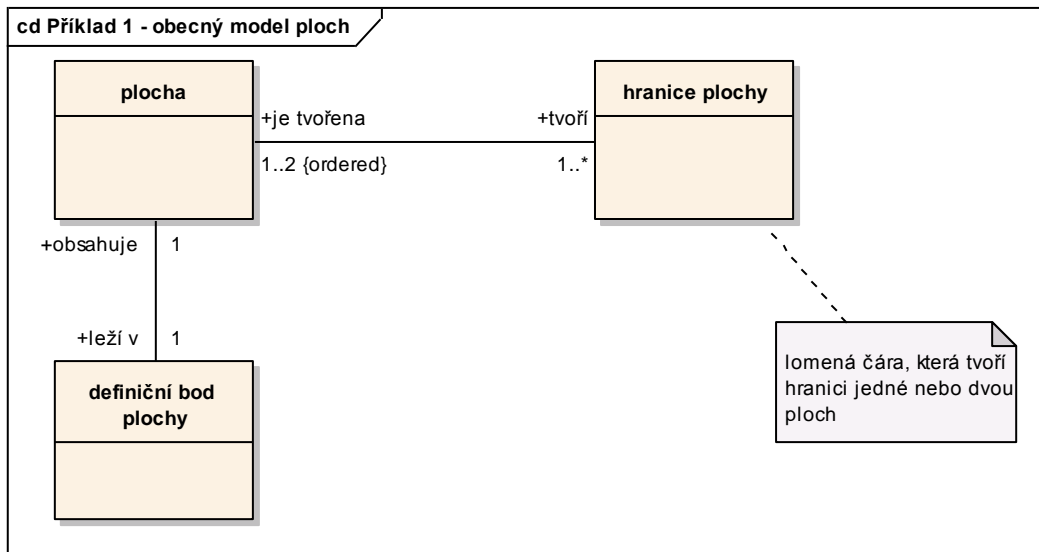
cd Příklad 1 - obecný model ploch

plocha

+je tvořena

1..2 {ordered}

+tvoří

1..*

hranice plochy

+obsahuje

1

+leží v

1

definiční bod plochy

lomená čára, která tvoří hranici jedné nebo dvou ploch